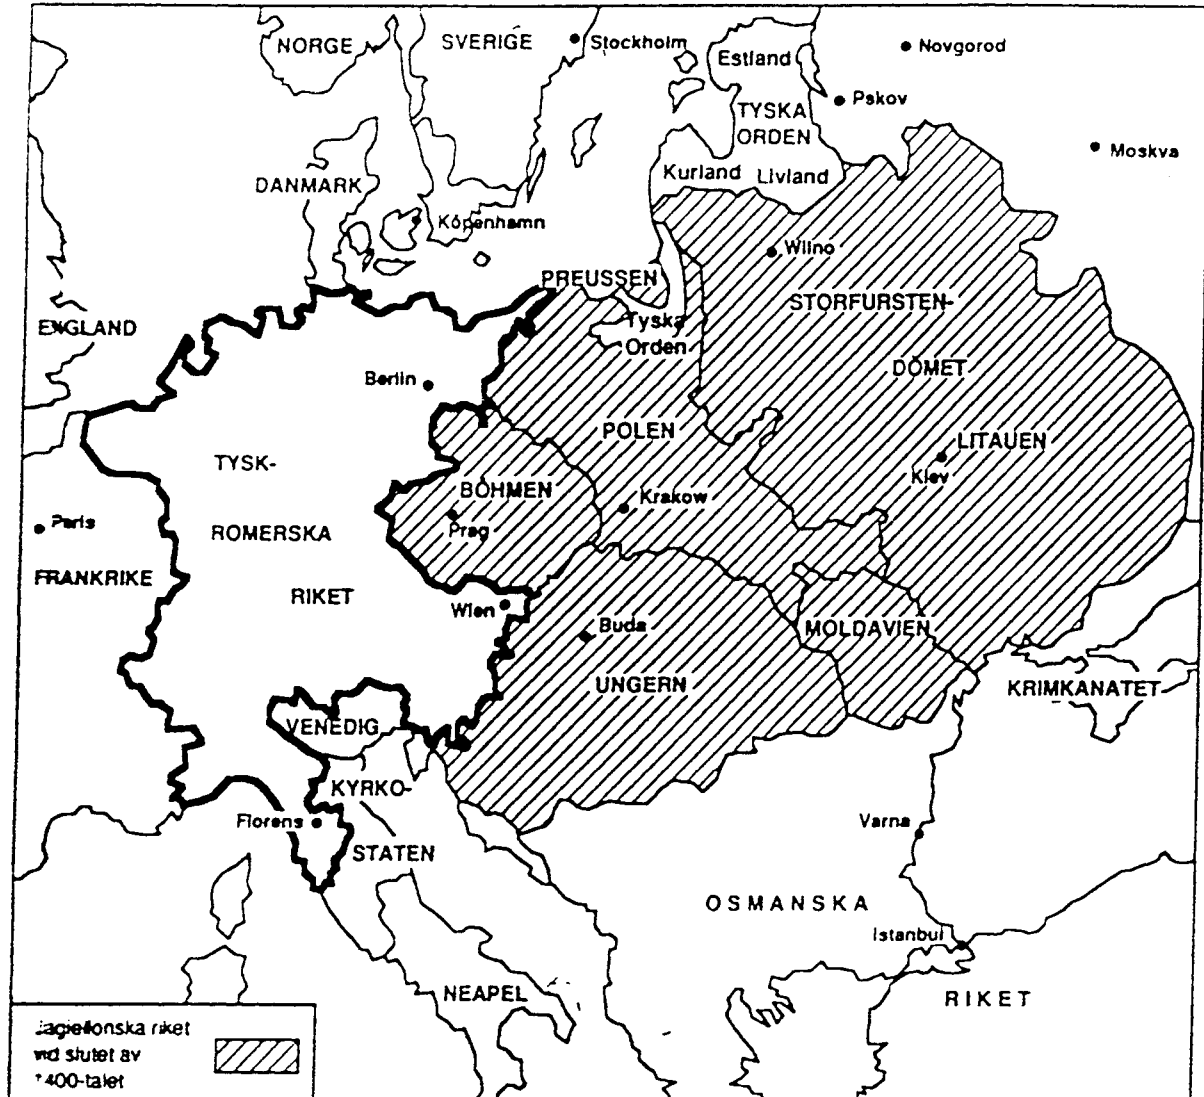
NORGE
SVERIGE
Stockholm
Estland
Novgorod
Pskov
TYSKA ORDEN
Moskva
Kurland
Livland
DANMARK
Köpenhamn
Wilno
PREUSSEN
STORFURSTEN-DÖMET
ENGLAND
Tyska Orden
Berlin
POLEN
LITAUEN
TYSK-ROMERSKA RIKET
BÖHMEN
Kiev
Paris
Prag
Krakow
FRANKRIKE
Wien
Buda
MOLDAVIEN
UNGERN
KRIMKANATET
VENEDIG
KYRKO-STATEN
Florens
Varna
OSMANSKA
Istanbul
NEAPEL
RIKET
Jagiellonska riket vid slutet av 1400-talet